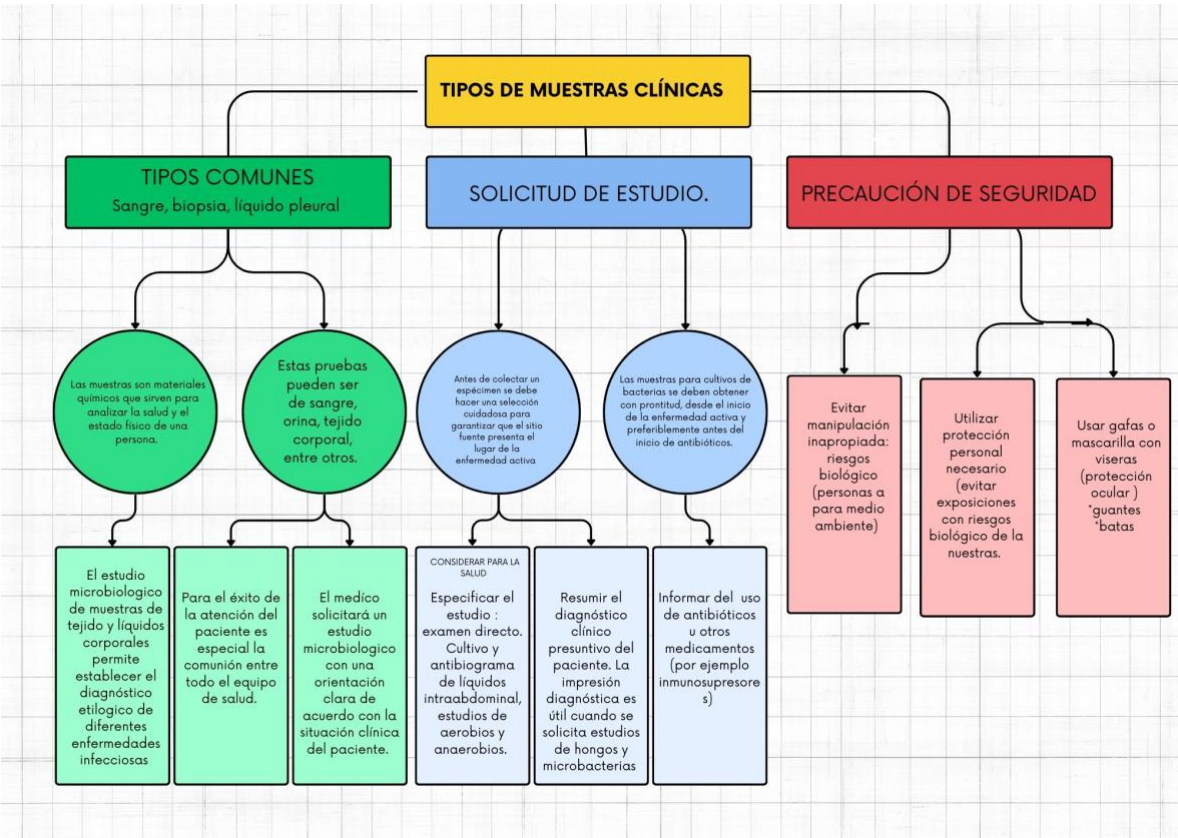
TIPOS DE MUESTRAS CLÍNICAS

TIPOS COMUNES
Sangre, biopsia, líquido pleural

SOLICITUD DE ESTUDIO.

PRECAUCIÓN DE SEGURIDAD

Las muestras son materiales químicos que sirven para analizar la salud y el estado físico de una persona.

Estas pruebas pueden ser de sangre, orina, tejido corporal, entre otros.

Antes de colectar un espécimen se debe hacer una selección cuidadosa para garantizar que el sitio fuente presenta el lugar de la enfermedad activa

Las muestras para cultivos de bacterias se deben obtener con prontitud, desde el inicio de la enfermedad activa y preferiblemente antes del inicio de antibióticos.

Evitar manipulación inapropiada: riesgos biológico (personas a para medio ambiente)

Utilizar protección personal necesario (evitar exposiciones con riesgos biológico de la nuestras.

Usar gafas o mascarilla con viseras (protección ocular ) *guantes *batas

El estudio microbiologico de muestras de tejido y líquidos corporales permite establecer el diagnóstico etilogico de diferentes enfermedades infecciosas

Para el éxito de la atención del paciente es especial la comunión entre todo el equipo de salud.

El medico solicitará un estudio microbiologico con una orientación clara de acuerdo con la situación clínica del paciente.

CONSIDERAR PARA LA SALUD
Especificar el estudio : examen directo. Cultivo y antibiograma de líquidos intraabdominal, estudios de aerobios y anaerobios.

Resumir el diagnóstico clínico presuntivo del paciente. La impresión diagnóstica es útil cuando se solicita estudios de hongos y microbacterias

Informar del uso de antibióticos u otros medicamentos (por ejemplo inmunosupresores)